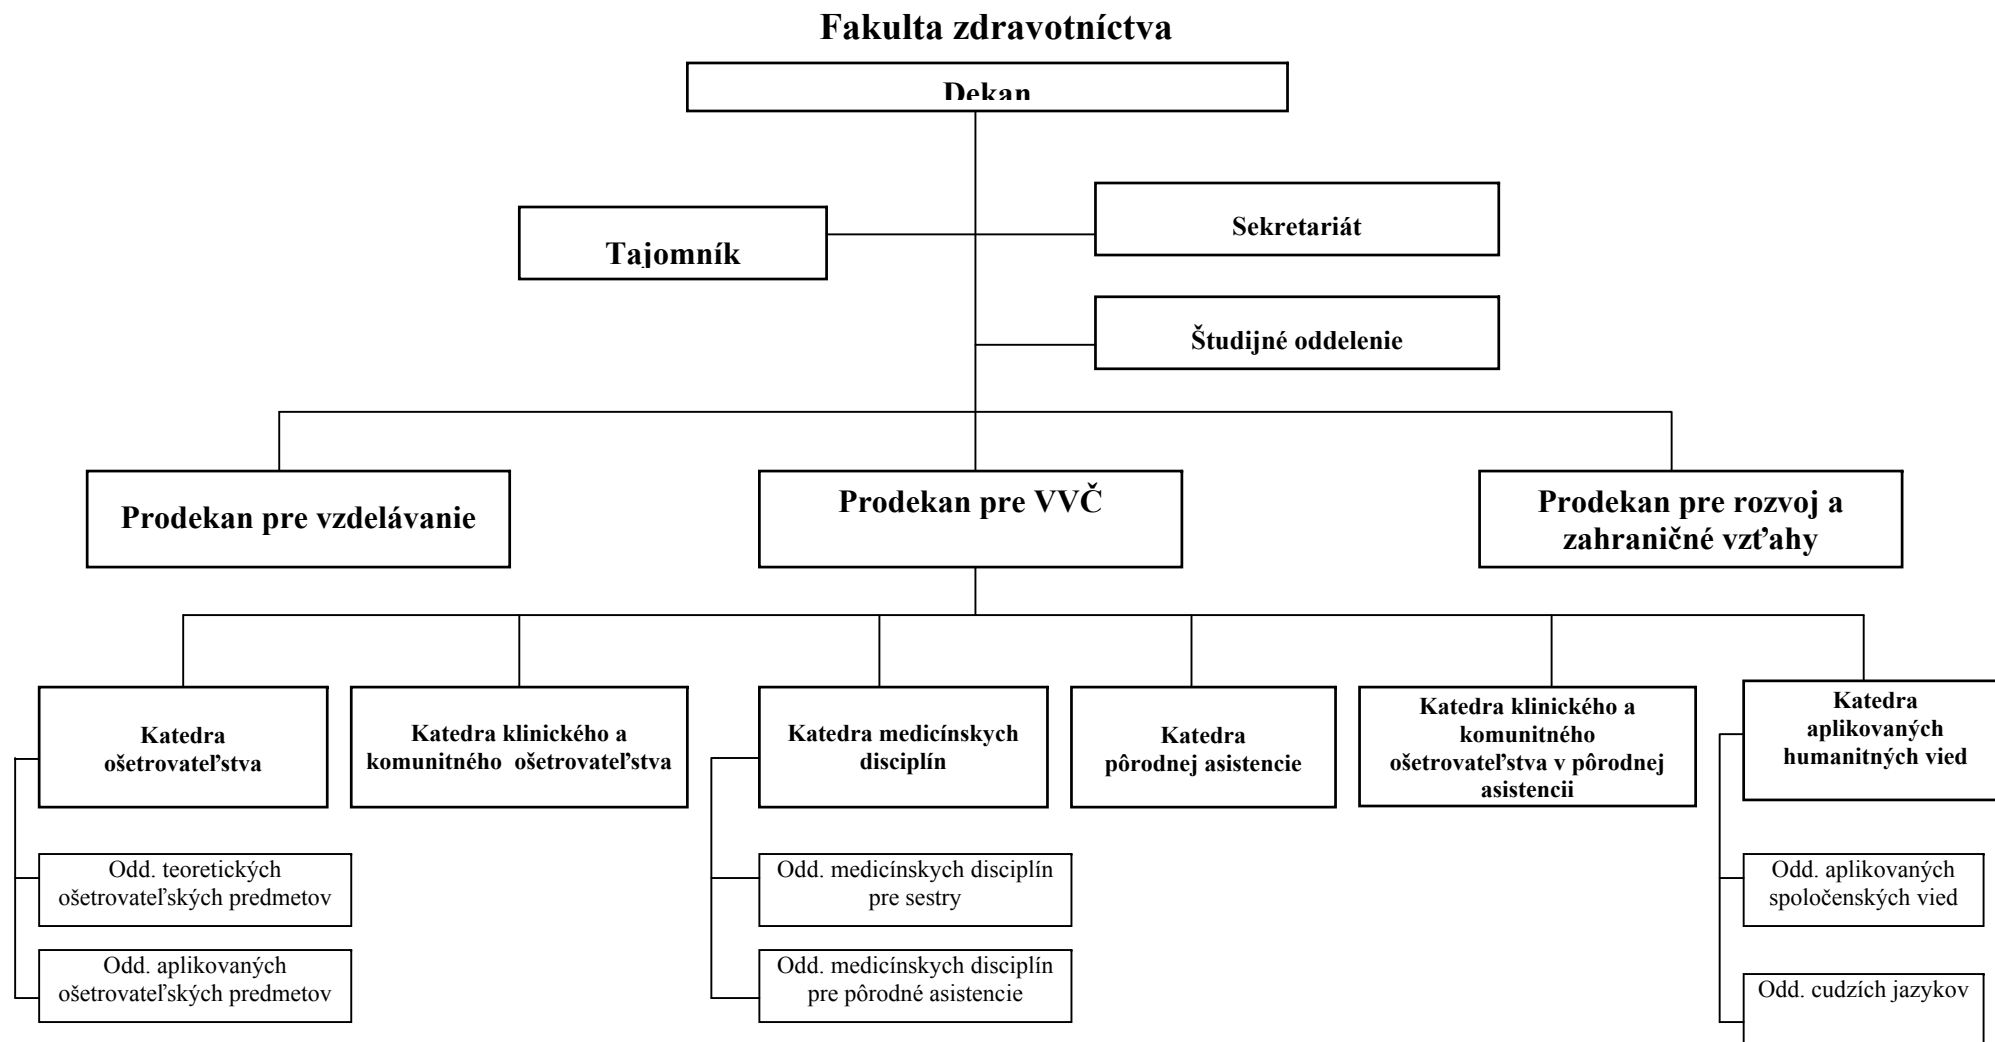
Fakulta zdravotníctva

Dekan

Tajomník

Sekretariát

Študijné oddelenie

Prodekan pre vzdelávanie

Prodekan pre VVČ

Prodekan pre rozvoj a zahraničné vzťahy

Katedra ošetrovateľstva

Katedra klinického a komunitného ošetrovateľstva

Katedra medicínskych disciplín

Katedra pôrodnej asistencie

Katedra klinického a komunitného ošetrovateľstva v pôrodnej asistencii

Katedra aplikovaných humanitných vied

Odd. teoretických ošetrovateľských predmetov

Odd. aplikovaných ošetrovateľských predmetov

Odd. medicínskych disciplín pre sestry

Odd. medicínskych disciplín pre pôrodné asistencie

Odd. aplikovaných spoločenských vied

Odd. cudzích jazykov